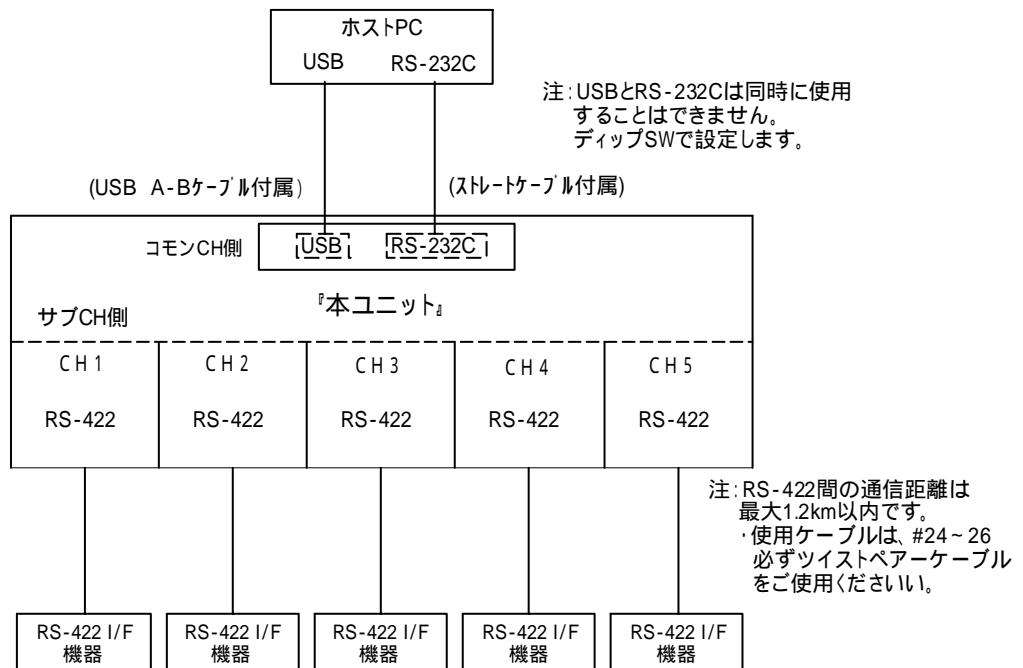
ホストPC
USB RS-232C

注:USBとRS-232Cは同時に使用することはできません。
ディップSWで設定します。

(USB A-Bケーブル付属)

(ストレートケーブル付属)

コモンCH側
USB
RS-232C

『本ユニット』

サブCH側

CH1
RS-422

CH2
RS-422

CH3
RS-422

CH4
RS-422

CH5
RS-422

注:RS-422間の通信距離は最大1.2km以内です。
・使用ケーブルは、#24~26必ずツイストペアーケーブルをご使用くださいい。

RS-422 I/F 機器

RS-422 I/F 機器

RS-422 I/F 機器

RS-422 I/F 機器

RS-422 I/F 機器